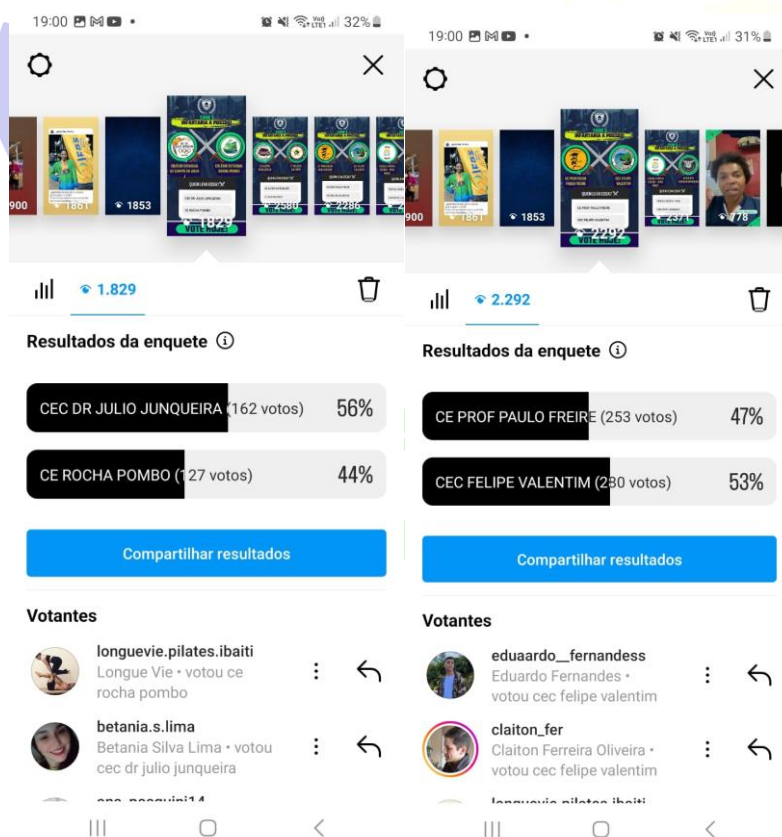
19:00 • 32%

900 1861 1853 1829 2580 2286

1.829

Resultados da enquete ⓘ

CEC DR JULIO JUNQUEIRA (162 votos) 56%

CE ROCHA POMBO (127 votos) 44%

Compartilhar resultados

Votantes

longuevie.pilates.ibaiti
Longue Vie • votou ce rocha pombo

betania.s.lima
Betania Silva Lima • votou cec dr julio junqueira

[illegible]

19:00 • 31%

900 1861 1853 2292 2371 778

2.292

Resultados da enquete ⓘ

CE PROF PAULO FREIRE (253 votos) 47%

CEC FELIPE VALENTIM (280 votos) 53%

Compartilhar resultados

Votantes

eduaardo__fernandess
Eduardo Fernandes • votou cec felipe valentim

claiton_fer
Claiton Ferreira Oliveira • votou cec felipe valentim

longuevie.pilates.ibaiti